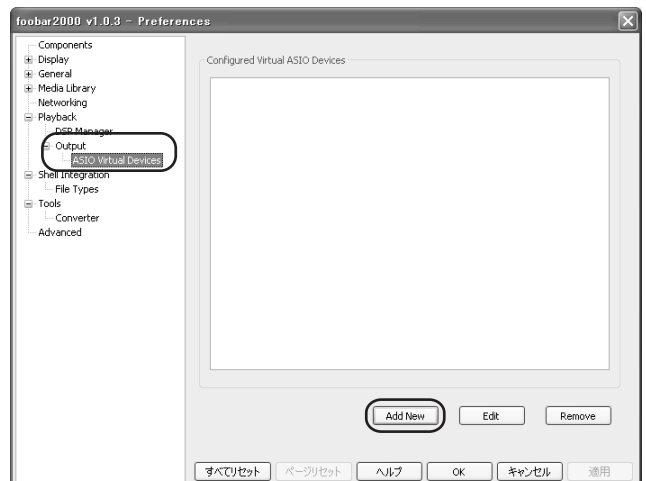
foobar2000 v1.0.3 - Preferences

Components
Display
General
Media Library
Networking
Playback
DSP Manager
Output
ASIO Virtual Devices
Shell Integration
File Types
Tools
Converter
Advanced

Configured Virtual ASIO Devices

Add New
Edit
Remove

すべてリセット
ページリセット
ヘルプ
OK
キャンセル
適用